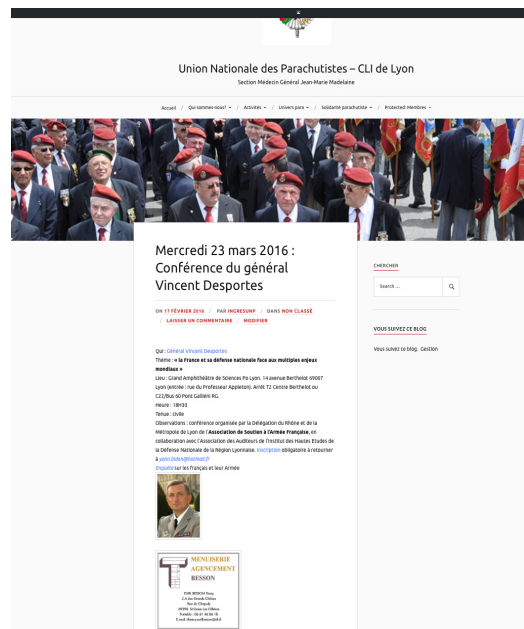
Union Nationale des Parachutistes – CLI de Lyon

Section Médecin Général Jean-Marie Madelaine

Accueil · Qui sommes-nous? · Activités · Univers para · Solidarité parachutiste · Protected: Membres ·

Mercredi 23 mars 2016 : Conférence du général Vincent Desportes

ON 17 FÉVRIER 2016 / PAR INGRESUNP / DANS NON CLASSÉ / LAISSER UN COMMENTAIRE / MODIFIER

Qui : Général Vincent Desportes
Thème : « la France et sa défense nationale face aux multiples enjeux mondiaux »
Lieu : Grand Amphithéâtre de Sciences Po Lyon. 14 avenue Berthelot 69007 Lyon (entrée : rue du Professeur Appleton). Arrêt T2 Centre Berthelot ou C22/Bus 60 Pont Galliéni RG.
Heure : 18h30
Tenue : civile
Observations : conférence organisée par la Délégation du Rhône et de la Métropole de Lyon de l'Association de Soutien à l'Armée Française, en collaboration avec l'Association des Auditeurs de l'Institut des Hautes Etudes de la Défense Nationale de la Région Lyonnaise. Inscription obligatoire à retourner à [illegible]
Enquête sur les Français et leur Armée

MENUISERIE AGENCEMENT BESSON

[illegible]

CHERCHER

Chercher ...

VOUS SUIVEZ CE BLOG

Vous suivez ce blog. Gestion